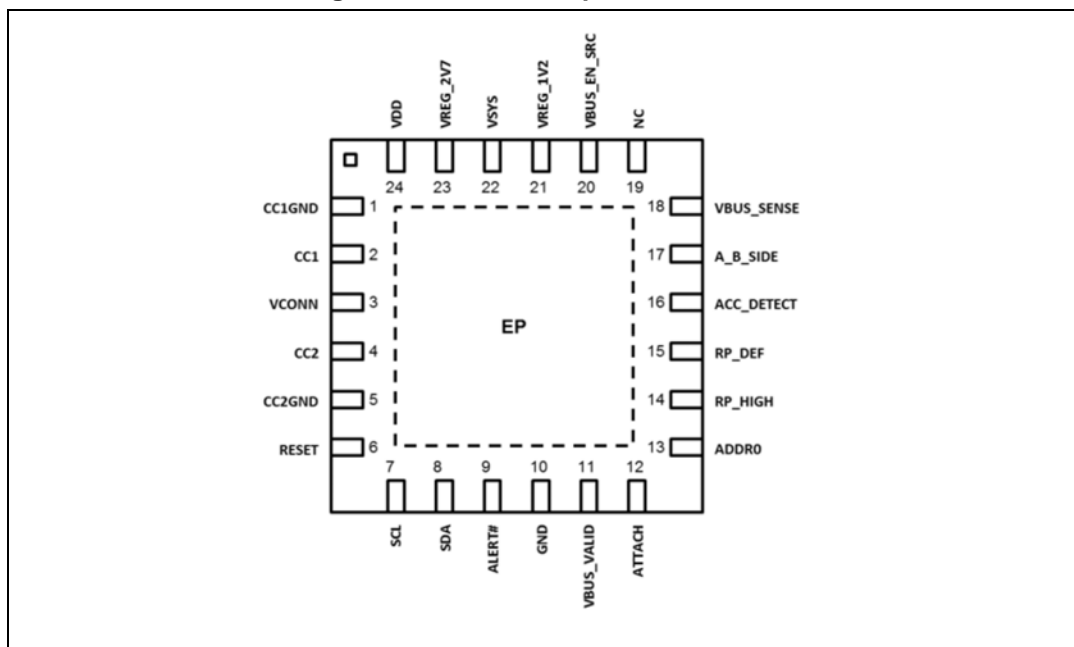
VDD
VREG_2V7
VSYS
VREG_1V2
VBUS_EN_SRC
NC
24
23
22
21
20
19
CC1GND
1
CC1
2
VCONN
3
CC2
4
CC2GND
5
RESET
6
18
VBUS_SENSE
17
A_B_SIDE
16
ACC_DETECT
15
RP_DEF
14
RP_HIGH
13
ADDR0
EP
7
8
9
10
11
12
SCL
SDA
ALERT#
GND
VBUS_VALID
ATTACH